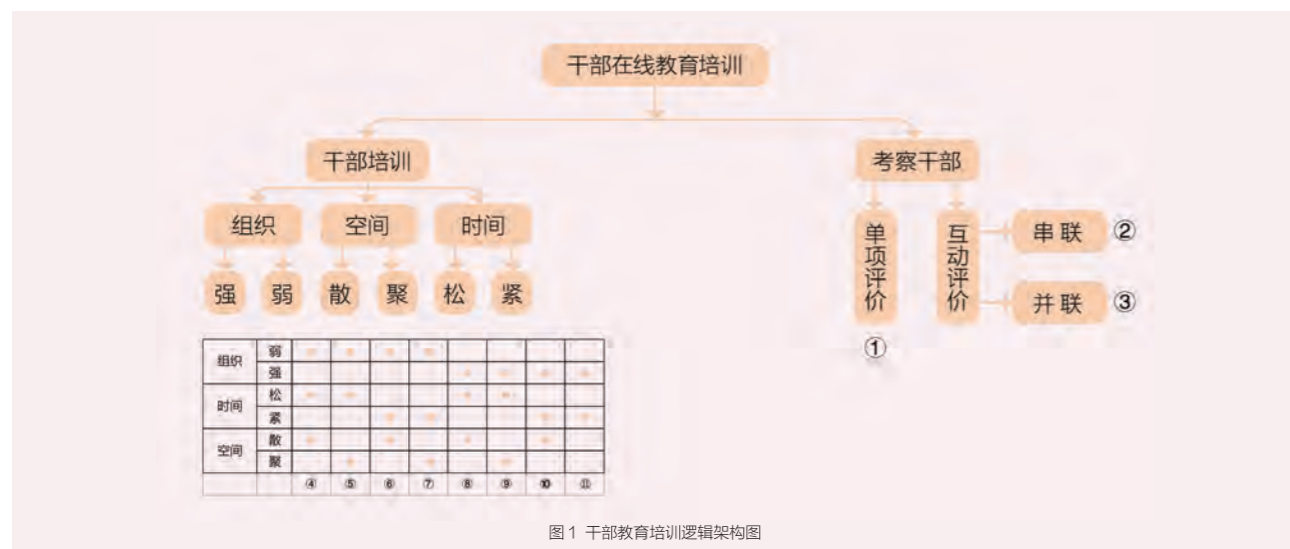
干部在线教育培训

干部培训

组织 空间 时间

强 弱 散 聚 松 紧

考察干部

单项评价

①

互动评价

串联 ②

并联 ③

| 组织 | 弱 | • | • | • | • | | | | |
|---|---|---|---|---|---|---|---|---|---|
| | 强 | | | | | • | • | • | • |
| 时间 | 松 | • | • | | | • | • | | |
| | 紧 | | | • | • | | | • | • |
| 空间 | 散 | • | | • | | • | | • | |
| | 聚 | | • | | • | | • | | • |
| | | ④ | ⑤ | ⑥ | ⑦ | ⑧ | ⑨ | ⑩ | ⑪ |

图 1 干部教育培训逻辑架构图